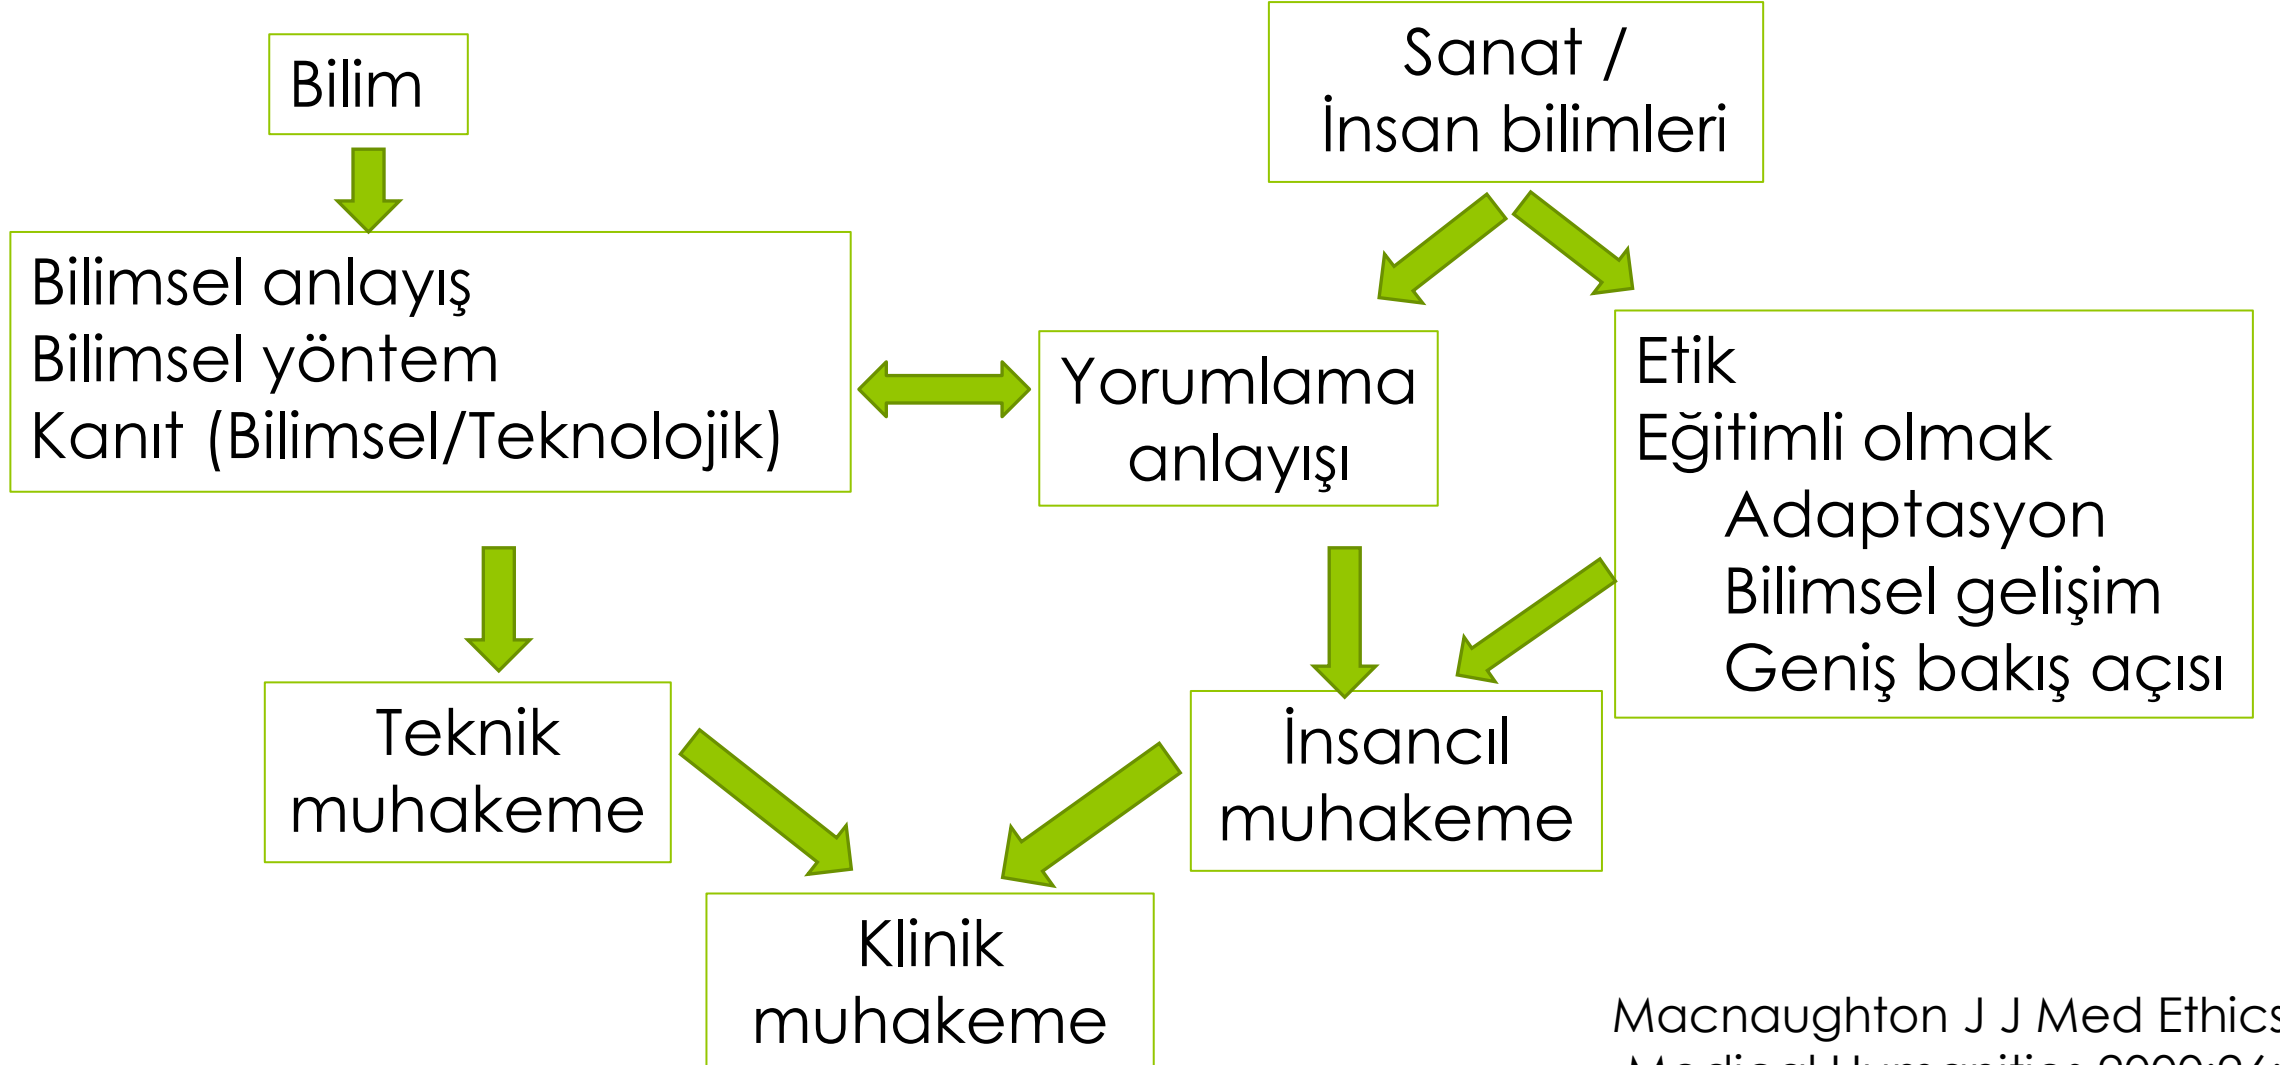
Bilim

Sanat / İnsan bilimleri

Bilimsel anlayış
Bilimsel yöntem
Kanıt (Bilimsel/Teknolojik)

Yorumlama anlayışı

Etik
Eğitimli olmak
Adaptasyon
Bilimsel gelişim
Geniş bakış açısı

Teknik muhakeme

İnsancıl muhakeme

Klinik muhakeme

Macnaughton J J Med Ethics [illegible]
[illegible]